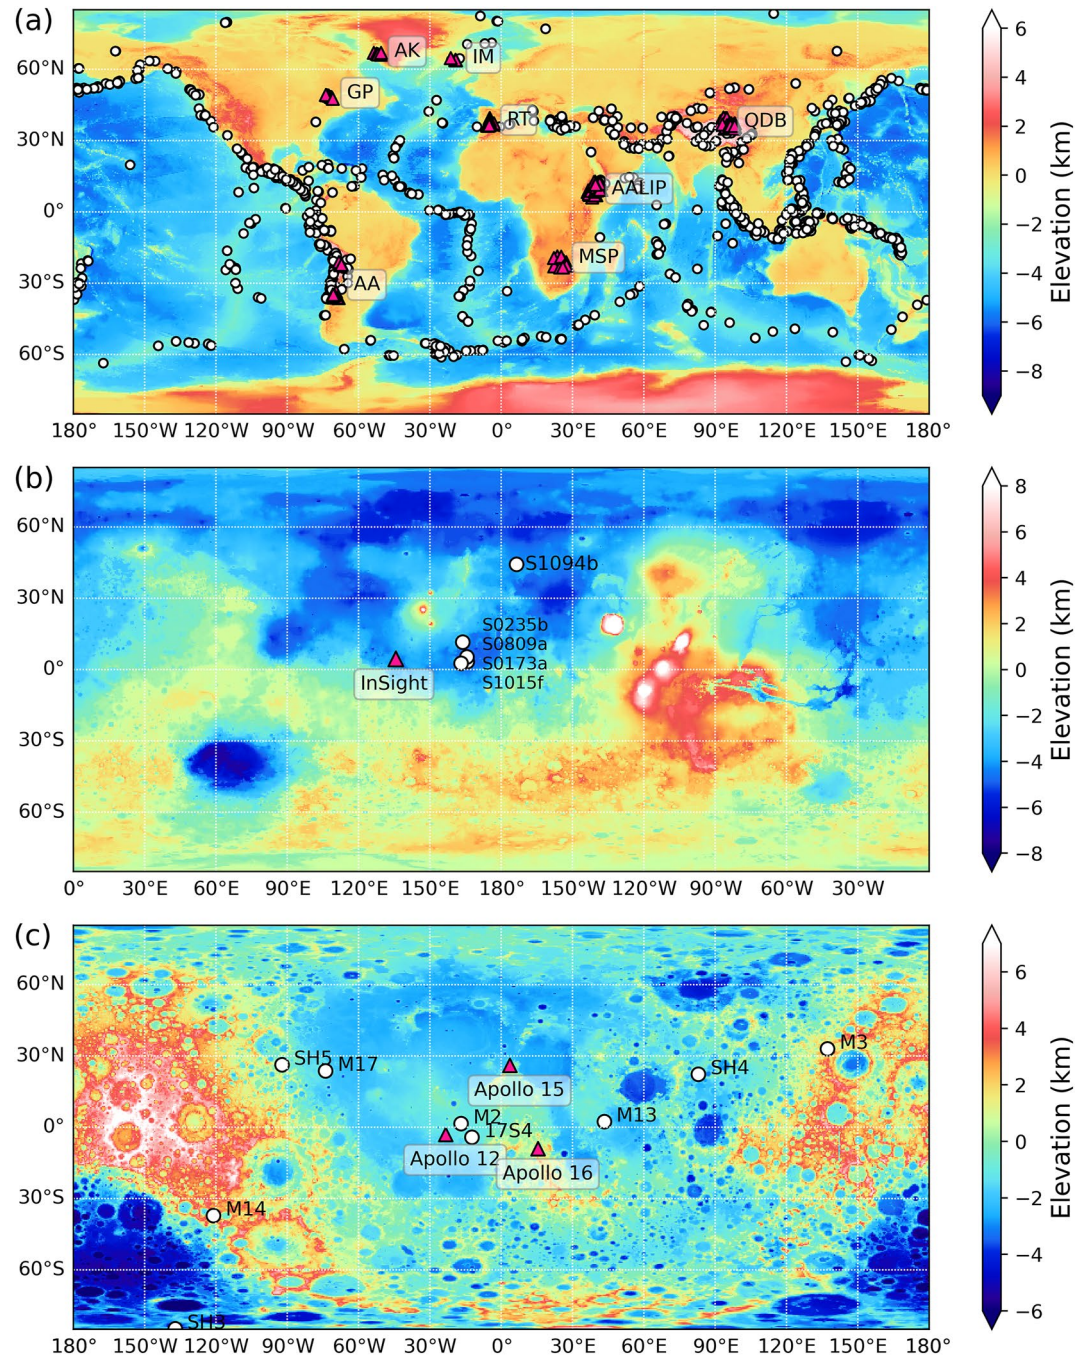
(a)

AK
IM
GP
RT
QDB
AALIP
MSP
AA

60°N
30°N
0°
30°S
60°S

180° 150°W 120°W 90°W 60°W 30°W 0° 30°E 60°E 90°E 120°E 150°E 180°

Elevation (km)
6
4
2
0
−2
−4
−6
−8

(b)

S1094b
S0235b
S0809a
S0173a
S1015f
InSight

60°N
30°N
0°
30°S
60°S

0° 30°E 60°E 90°E 120°E 150°E 180° 150°W 120°W 90°W 60°W 30°W

Elevation (km)
8
6
4
2
0
−2
−4
−6
−8

(c)

SH5
M17
Apollo 15
SH4
M3
M2
17S4
M13
Apollo 12
Apollo 16
M14
SH3

60°N
30°N
0°
30°S
60°S

180° 150°W 120°W 90°W 60°W 30°W 0° 30°E 60°E 90°E 120°E 150°E 180°

Elevation (km)
6
4
2
0
−2
−4
−6